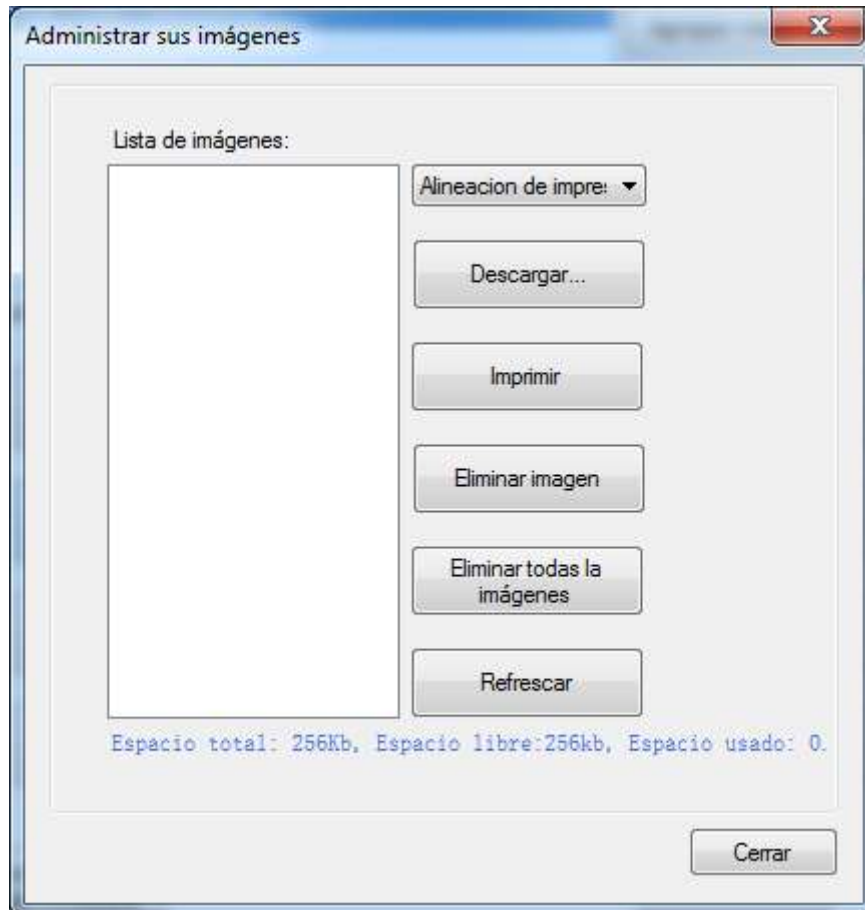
Administrar sus imágenes

Lista de imágenes:

Alineacion de impre:

Descargar...

Imprimir

Eliminar imagen

Eliminar todas la imágenes

Refrescar

Espacio total: 256Kb, Espacio libre:256kb, Espacio usado: 0.

Cerrar